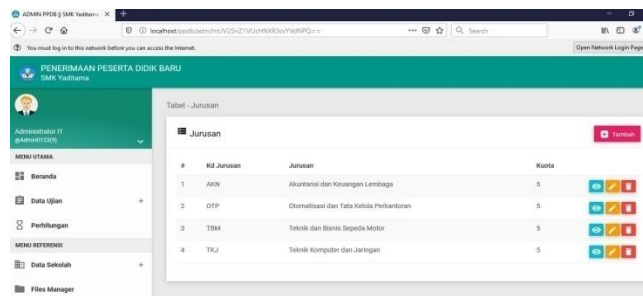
ADMIN PPDB || SMK Yadiтama ×

localhost/ppdb/adm/mUV25nZ1VUcHNXR3cnYVdNPQ==

Search

You must log in to this network before you can access the Internet.

Open Network Login Page

PENERIMAAN PESERTA DIDIK BARU
SMK Yadiтama

Administrator IT
@Admin0123(9)

MENU UTAMA

Beranda

Data Ujian

Perhitungan

MENU REFERENSI

Data Sekolah

Files Manager

Tabel - Jurusan

Jurusan

Tambah

| # | Kd Jurusan | Jurusan | Kuota |
|---|---|---|---|
| 1 | AKN | Akuntansi dan Keuangan Lembaga | 5 |
| 2 | OTP | Otomatisasi dan Tata Kelola Perkantoran | 5 |
| 3 | TBM | Teknik dan Bisnis Sepeda Motor | 5 |
| 4 | TKJ | Teknik Komputer dan Jaringan | 5 |